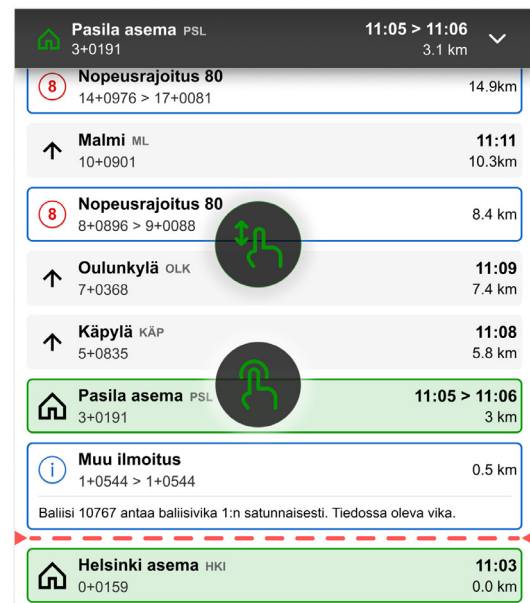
Pasila asema PSL
3+0191
11:05 > 11:06
3.1 km

8
Nopeusrajoitus 80
14+0976 > 17+0081
14.9km

Malmi ML
10+0901
11:11
10.3km

8
Nopeusrajoitus 80
8+0896 > 9+0088
8.4 km

Oulunkylä OLK
7+0368
11:09
7.4 km

Käpylä KÄP
5+0835
11:08
5.8 km

Pasila asema PSL
3+0191
11:05 > 11:06
3 km

Muu ilmoitus
1+0544 > 1+0544
0.5 km

Baliisi 10767 antaa baliisivika 1:n satunnaisesti. Tiedossa oleva vika.

Helsinki asema HKI
0+0159
11:03
0.0 km